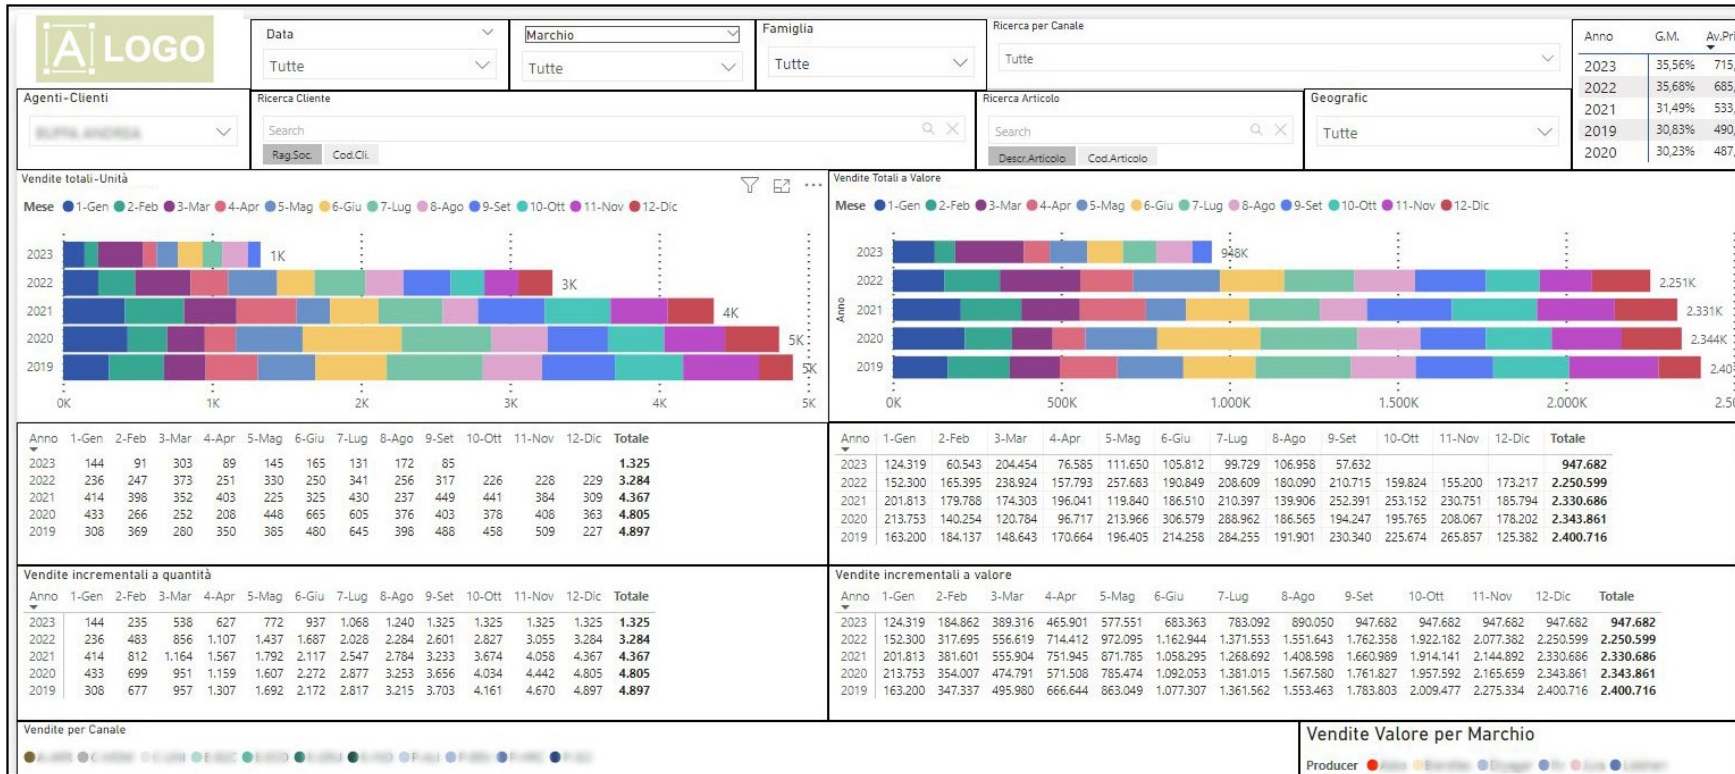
LOGO

Data
Tutte

Marchio
Tutte

Famiglia
Tutte

Ricerca per Canale
Tutte

| Anno | G.M. | Av.Pri |
|---|---|---|
| 2023 | 35,56% | 715 |
| 2022 | 35,68% | 685 |
| 2021 | 31,49% | 533 |
| 2019 | 30,83% | 490 |
| 2020 | 30,23% | 487 |

Agenti-Clienti
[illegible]

Ricerca Cliente
Search
Rag.Soc. Cod.Cli.

Ricerca Articolo
Search
Descr.Articolo Cod.Articolo

Geografic
Tutte

Vendite totali-Unità
Mese 1-Gen 2-Feb 3-Mar 4-Apr 5-Mag 6-Giu 7-Lug 8-Ago 9-Set 10-Ott 11-Nov 12-Dic
2023 1K
2022 3K
2021 4K
2020 5K
2019 5K
0K 1K 2K 3K 4K 5K

Vendite Totali a Valore
Mese 1-Gen 2-Feb 3-Mar 4-Apr 5-Mag 6-Giu 7-Lug 8-Ago 9-Set 10-Ott 11-Nov 12-Dic
Anno
2023 948K
2022 2.251K
2021 2.331K
2020 2.344K
2019 2.40
0K 500K 1.000K 1.500K 2.000K 2.50

| Anno | 1-Gen | 2-Feb | 3-Mar | 4-Apr | 5-Mag | 6-Giu | 7-Lug | 8-Ago | 9-Set | 10-Ott | 11-Nov | 12-Dic | Totale |
|---|---|---|---|---|---|---|---|---|---|---|---|---|---|
| 2023 | 144 | 91 | 303 | 89 | 145 | 165 | 131 | 172 | 85 | | | | 1.325 |
| 2022 | 236 | 247 | 373 | 251 | 330 | 250 | 341 | 256 | 317 | 226 | 228 | 229 | 3.284 |
| 2021 | 414 | 398 | 352 | 403 | 225 | 325 | 430 | 237 | 449 | 441 | 384 | 309 | 4.367 |
| 2020 | 433 | 266 | 252 | 208 | 448 | 665 | 605 | 376 | 403 | 378 | 408 | 363 | 4.805 |
| 2019 | 308 | 369 | 280 | 350 | 385 | 480 | 645 | 398 | 488 | 458 | 509 | 227 | 4.897 |

| Anno | 1-Gen | 2-Feb | 3-Mar | 4-Apr | 5-Mag | 6-Giu | 7-Lug | 8-Ago | 9-Set | 10-Ott | 11-Nov | 12-Dic | Totale |
|---|---|---|---|---|---|---|---|---|---|---|---|---|---|
| 2023 | 124.319 | 60.543 | 204.454 | 76.585 | 111.650 | 105.812 | 99.729 | 106.958 | 57.632 | | | | 947.682 |
| 2022 | 152.300 | 165.395 | 238.924 | 157.793 | 257.683 | 190.849 | 208.609 | 180.090 | 210.715 | 159.824 | 155.200 | 173.217 | 2.250.599 |
| 2021 | 201.813 | 179.788 | 174.303 | 196.041 | 119.840 | 186.510 | 210.397 | 139.906 | 252.391 | 253.152 | 230.751 | 185.794 | 2.330.686 |
| 2020 | 213.753 | 140.254 | 120.784 | 96.717 | 213.966 | 306.579 | 288.962 | 186.565 | 194.247 | 195.765 | 208.067 | 178.202 | 2.343.861 |
| 2019 | 163.200 | 184.137 | 148.643 | 170.664 | 196.405 | 214.258 | 284.255 | 191.901 | 230.340 | 225.674 | 265.857 | 125.382 | 2.400.716 |

Vendite incrementali a quantità
| Anno | 1-Gen | 2-Feb | 3-Mar | 4-Apr | 5-Mag | 6-Giu | 7-Lug | 8-Ago | 9-Set | 10-Ott | 11-Nov | 12-Dic | Totale |
|---|---|---|---|---|---|---|---|---|---|---|---|---|---|
| 2023 | 144 | 235 | 538 | 627 | 772 | 937 | 1.068 | 1.240 | 1.325 | 1.325 | 1.325 | 1.325 | 1.325 |
| 2022 | 236 | 483 | 856 | 1.107 | 1.437 | 1.687 | 2.028 | 2.284 | 2.601 | 2.827 | 3.055 | 3.284 | 3.284 |
| 2021 | 414 | 812 | 1.164 | 1.567 | 1.792 | 2.117 | 2.547 | 2.784 | 3.233 | 3.674 | 4.058 | 4.367 | 4.367 |
| 2020 | 433 | 699 | 951 | 1.159 | 1.607 | 2.272 | 2.877 | 3.253 | 3.656 | 4.034 | 4.442 | 4.805 | 4.805 |
| 2019 | 308 | 677 | 957 | 1.307 | 1.692 | 2.172 | 2.817 | 3.215 | 3.703 | 4.161 | 4.670 | 4.897 | 4.897 |

Vendite incrementali a valore
| Anno | 1-Gen | 2-Feb | 3-Mar | 4-Apr | 5-Mag | 6-Giu | 7-Lug | 8-Ago | 9-Set | 10-Ott | 11-Nov | 12-Dic | Totale |
|---|---|---|---|---|---|---|---|---|---|---|---|---|---|
| 2023 | 124.319 | 184.862 | 389.316 | 465.901 | 577.551 | 683.363 | 783.092 | 890.050 | 947.682 | 947.682 | 947.682 | 947.682 | 947.682 |
| 2022 | 152.300 | 317.695 | 556.619 | 714.412 | 972.095 | 1.162.944 | 1.371.553 | 1.551.643 | 1.762.358 | 1.922.182 | 2.077.382 | 2.250.599 | 2.250.599 |
| 2021 | 201.813 | 381.601 | 555.904 | 751.945 | 871.785 | 1.058.295 | 1.268.692 | 1.408.598 | 1.660.989 | 1.914.141 | 2.144.892 | 2.330.686 | 2.330.686 |
| 2020 | 213.753 | 354.007 | 474.791 | 571.508 | 785.474 | 1.092.053 | 1.381.015 | 1.567.580 | 1.761.827 | 1.957.592 | 2.165.659 | 2.343.861 | 2.343.861 |
| 2019 | 163.200 | 347.337 | 495.980 | 666.644 | 863.049 | 1.077.307 | 1.361.562 | 1.553.463 | 1.783.803 | 2.009.477 | 2.275.334 | 2.400.716 | 2.400.716 |

Vendite per Canale
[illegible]

Vendite Valore per Marchio
Producer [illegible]